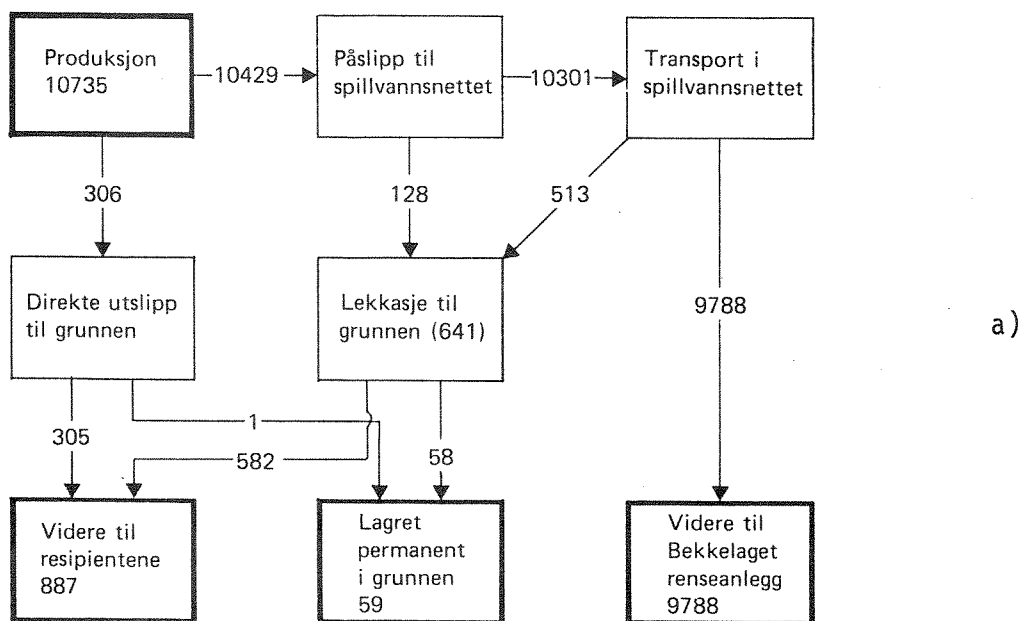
Produksjon 10735

10429

Påslipp til spillvannsnettet

10301

Transport i spillvannsnettet

306

128

513

Direkte utslipp til grunnen

Lekkasje til grunnen (641)

9788

a)

305

1

582

58

Videre til resipientene 887

Lagret permanent i grunnen 59

Videre til Bekkelaget renseanlegg 9788